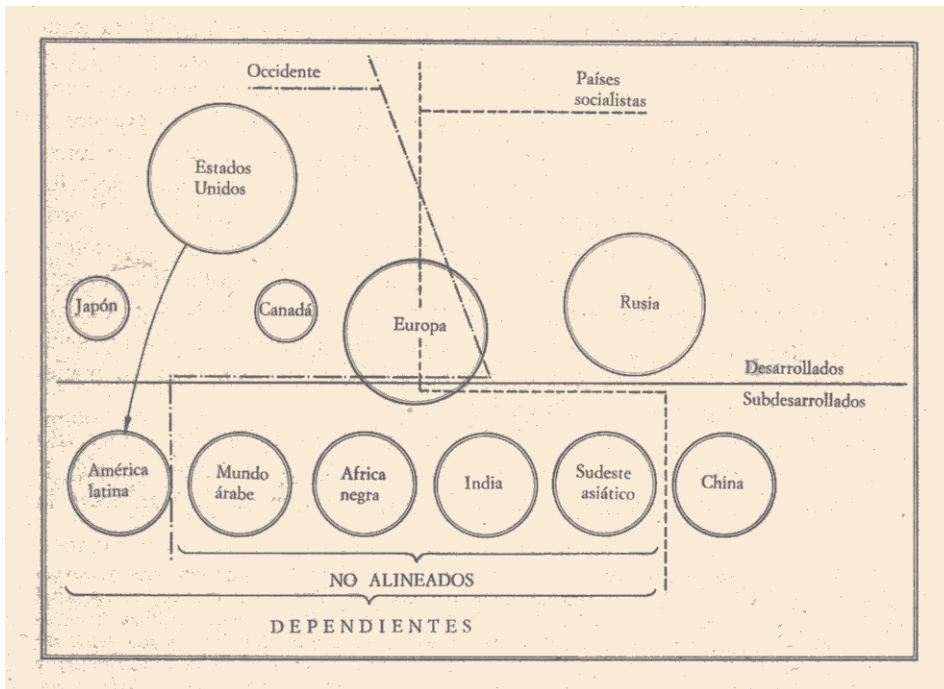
Occidente

Países socialistas

Estados Unidos

Japón

Canadá

Europa

Rusia

Desarrollados

Subdesarrollados

América latina

Mundo árabe

Africa negra

India

Sudeste asiático

China

NO ALINEADOS

DEPENDIENTES